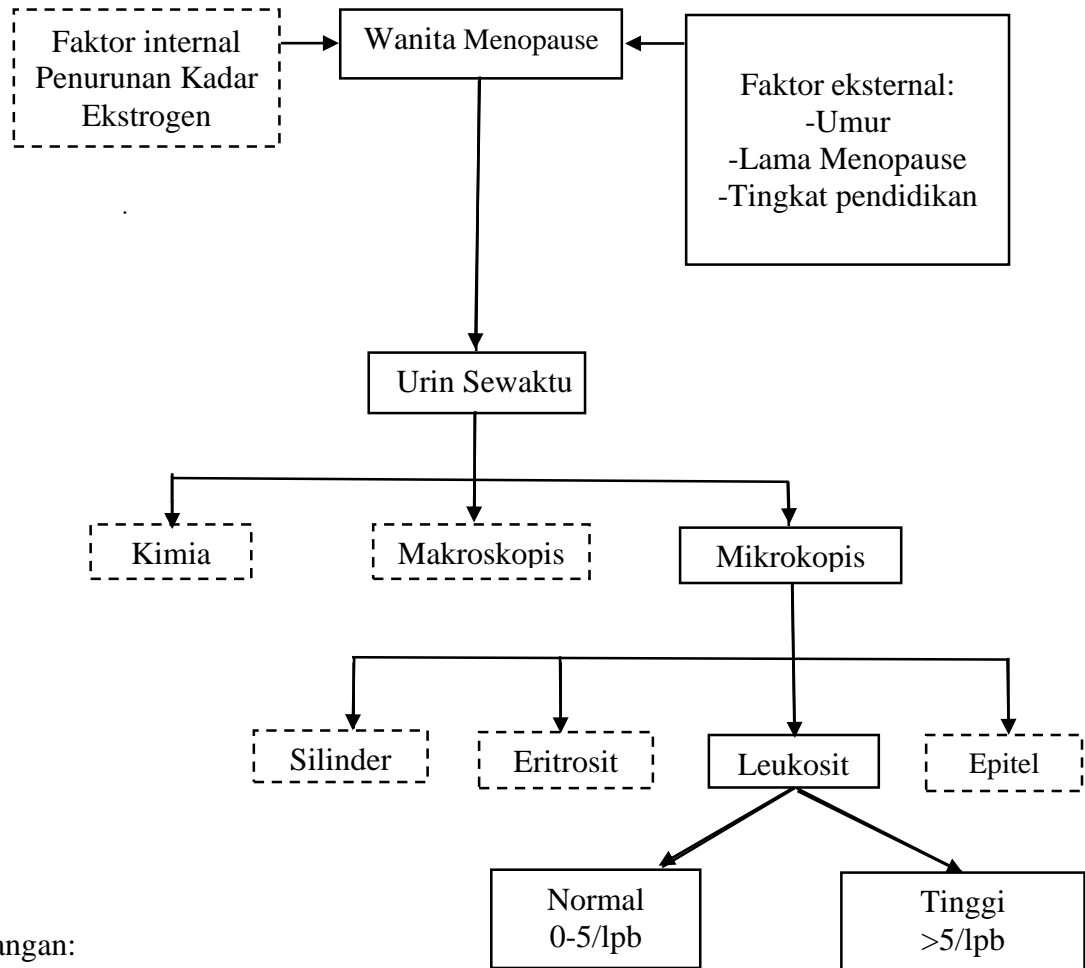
Faktor internal Penurunan Kadar Ekstrogen

Wanita Menopause

Faktor eksternal:
-Umur
-Lama Menopause
-Tingkat pendidikan

Urin Sewaktu

Kimia

Makroskopis

Mikrokopis

Silinder

Eritrosit

Leukosit

Epitel

Normal
0-5/lpb

Tinggi
>5/lpb

angan: